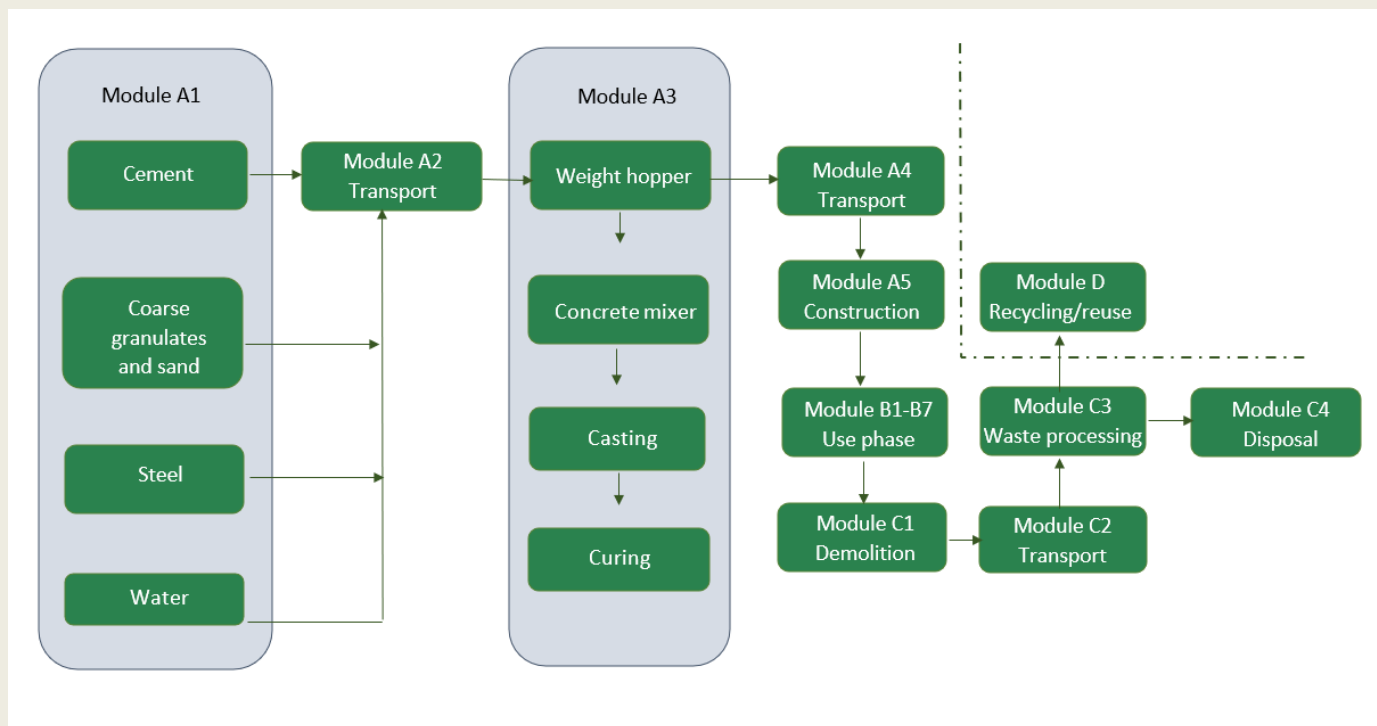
Module A1

Cement

Coarse granulates and sand

Steel

Water

Module A2 Transport

Module A3

Weight hopper

Concrete mixer

Casting

Curing

Module A4 Transport

Module A5 Construction

Module B1-B7 Use phase

Module C1 Demolition

Module C2 Transport

Module C3 Waste processing

Module C4 Disposal

Module D Recycling/reuse